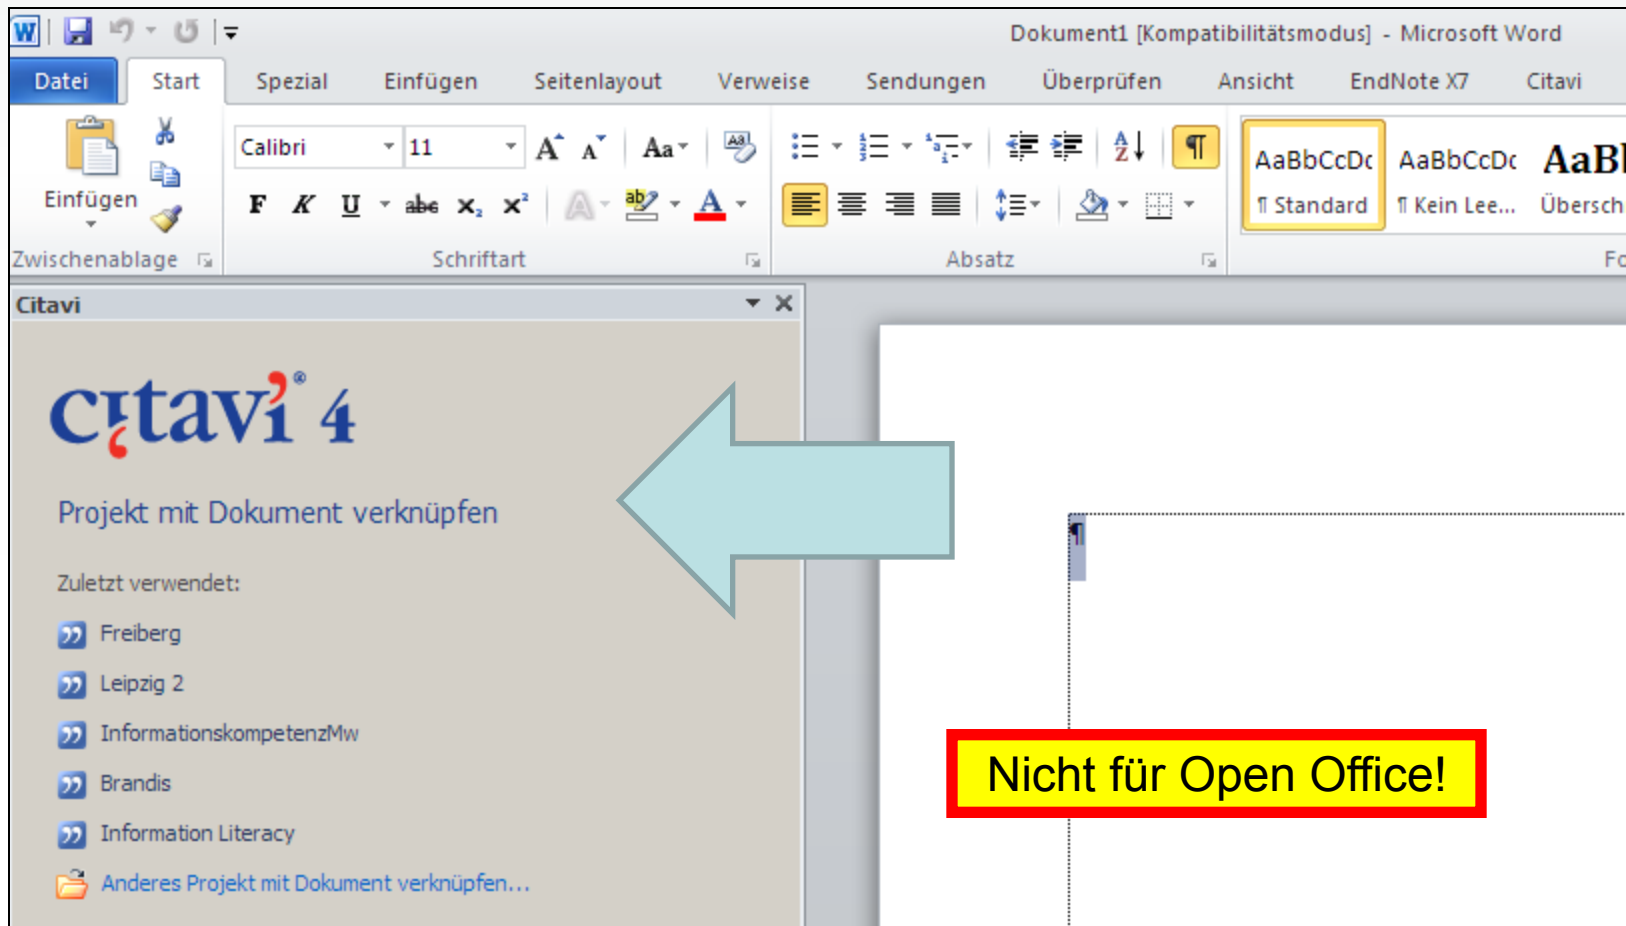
Dokument1 [Kompatibilitätsmodus] - Microsoft Word

Datei Start Spezial Einfügen Seitenlayout Verweise Sendungen Überprüfen Ansicht EndNote X7 Citavi

Einfügen

Calibri 11

F K U abe $x_2$ $x^2$

A

Zwischenablage Schriftart Absatz

AaBbCcDc ¶ Standard
AaBbCcDc ¶ Kein Lee...
AaBl Übersch

Fo

Citavi

citavi 4

Projekt mit Dokument verknüpfen

Zuletzt verwendet:

Freiberg

Leipzig 2

InformationskompetenzMw

Brandis

Information Literacy

Anderes Projekt mit Dokument verknüpfen...

¶

Nicht für Open Office!